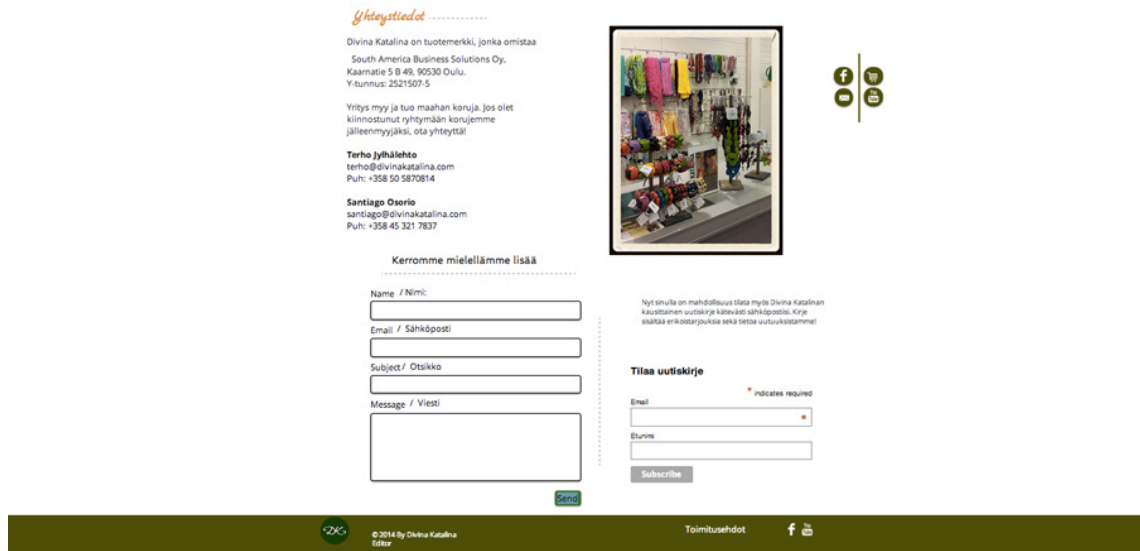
Yhteystiedot

Divina Katalina on tuotemerkki, jonka omistaa

South America Business Solutions Oy, Kaarnatie 5 B 49, 90530 Oulu. Y-tunnus: 2521507-5

Yritys myy ja tuo maahan koruja. Jos olet kiinnostunut ryhtymään korujemme jälleenmyyjäksi, ota yhteyttä!

Terho Jylhälehto
terho@divinakatalina.com
Puh: +358 50 5870814

Santiago Osorio
santiago@divinakatalina.com
Puh: +358 45 321 7837

Kerromme mielellämme lisää

Name / Nimi:

Email / Sähköposti

Subject / Otsikko

Message / Viesti

Send

Nyt sinulla on mahdollisuus tilata myös Divina Katalinan kausittainen uutiskirje kätevästi sähköpostiisi. Kirje sisältää erikoistarjouksia sekä tietoa uutuuksistamme!

Tilaa uutiskirje

* indicates required

Email

*

Etunimi

Subscribe

© 2014 By Divina Katalina
Editor

Toimitusehdot